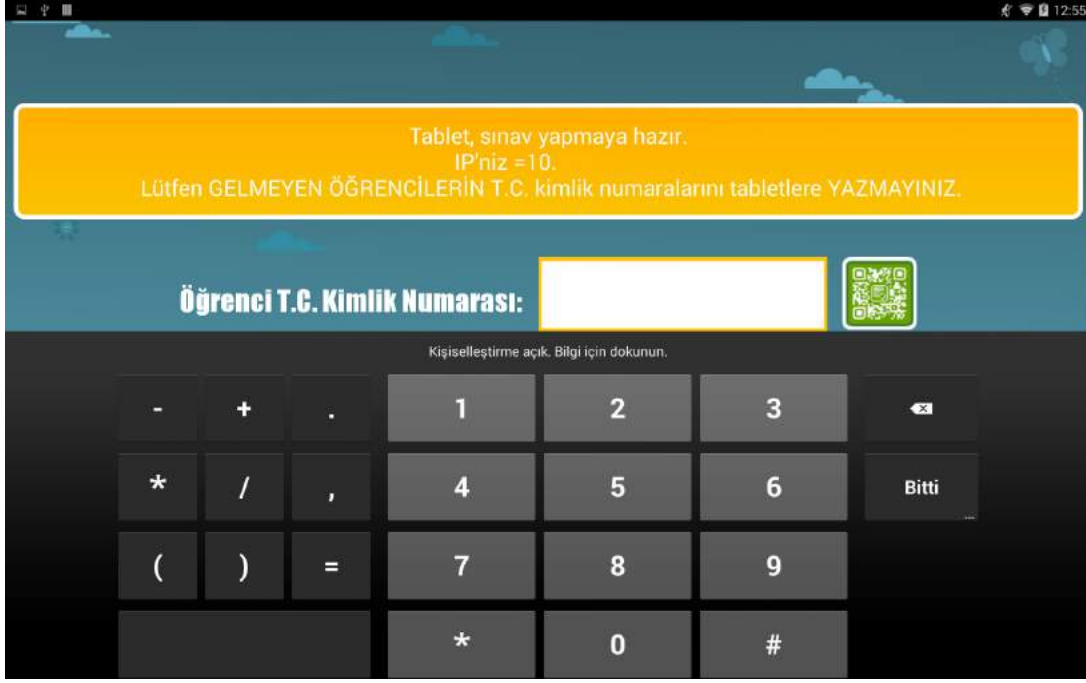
12:55

Tablet, sınav yapmaya hazır.
IP'niz =10.
Lütfen GELMEYEN ÖĞRENCİLERİN T.C. kimlik numaralarını tabletlere YAZMAYINIZ.

Öğrenci T.C. Kimlik Numarası:

Kişiselleştirme açık. Bilgi için dokunun.

- + . 1 2 3
* / , 4 5 6 Bitti
( ) = 7 8 9
* 0 #